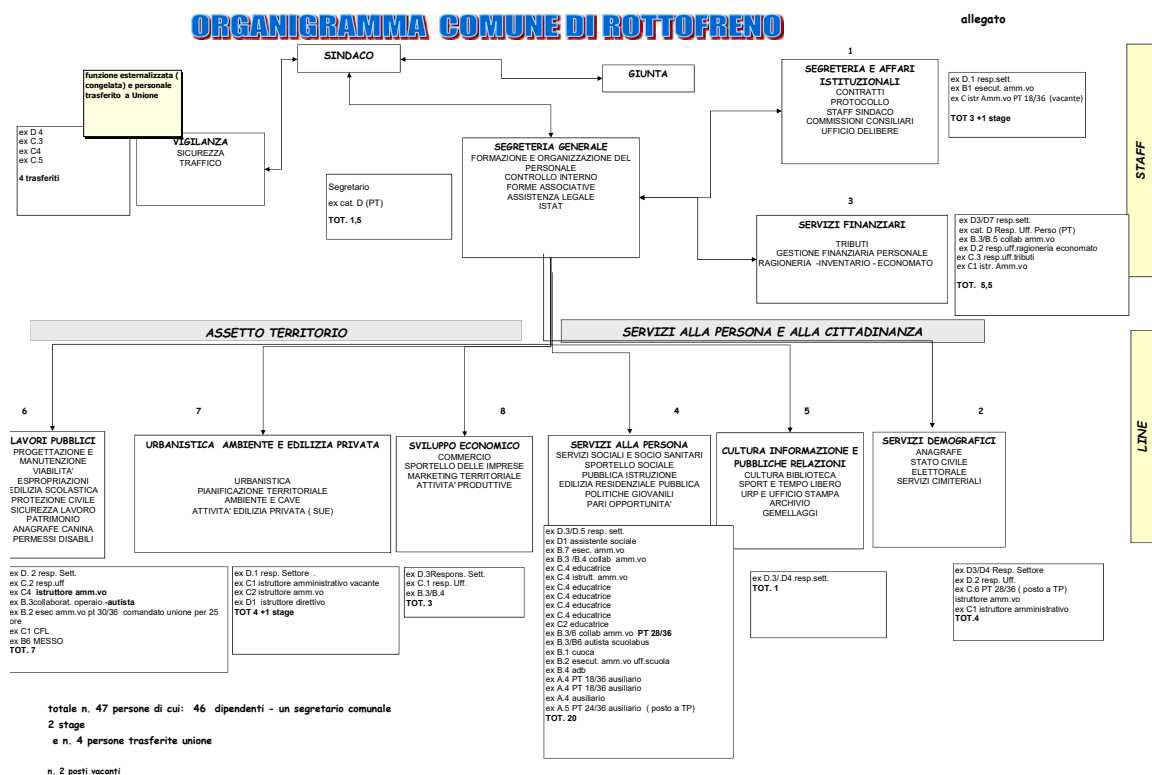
ORGANIGRAMMA COMUNE DI ROTTOFRENO

allegato

SINDACO

GIUNTA

funzione esternalizzata ( congelata) e personale trasferito a Unione

ex D 4
ex C.3
ex C4
ex C.5

4 trasferiti

VIGILANZA
SICUREZZA
TRAFFICO

1

SEGRETERIA E AFFARI ISTITUZIONALI
CONTRATTI
PROTOCOLLO
STAFF SINDACO
COMMISSIONI CONSILIARI
UFFICIO DELIBERE

ex D.1 resp.sett.
ex B1 esecut. amm.vo
ex C istr Amm.vo PT 18/36 (vacante)

TOT 3 +1 stage

STAFF

SEGRETERIA GENERALE
FORMAZIONE E ORGANIZZAZIONE DEL PERSONALE
CONTROLLO INTERNO
FORME ASSOCIATIVE
ASSISTENZA LEGALE
ISTAT

Segretario
ex cat. D (PT)
TOT. 1,5

3

SERVIZI FINANZIARI
TRIBUTI
GESTIONE FINANZIARIA PERSONALE
RAGIONERIA -INVENTARIO - ECONOMATO

ex D3/D7 resp.sett.
ex cat. D Resp. Uff. Perso (PT)
ex B.3/B.5 collab amm.vo
ex D.2 resp.uff.ragioneria economato
ex C.3 resp.uff.tributi
ex C1 istr. Amm.vo

TOT. 5,5

ASSETTO TERRITORIO

SERVIZI ALLA PERSONA E ALLA CITTADINANZA

LINE

6

LAVORI PUBBLICI
PROGETTAZIONE E MANUTENZIONE
VIABILITA'
ESPROPRIAZIONI
EDILIZIA SCOLASTICA
PROTEZIONE CIVILE
SICUREZZA LAVORO
PATRIMONIO
ANAGRAFE CANINA
PERMESSI DISABILI

7

URBANISTICA AMBIENTE E EDILIZIA PRIVATA
URBANISTICA
PIANIFICAZIONE TERRITORIALE
AMBIENTE E CAVE
ATTIVITA' EDILIZIA PRIVATA ( SUE)

8

SVILUPPO ECONOMICO
COMMERCIO
SPORTELLO DELLE IMPRESE
MARKETING TERRITORIALE
ATTIVITA' PRODUTTIVE

4

SERVIZI ALLA PERSONA
SERVIZI SOCIALI E SOCIO SANITARI
SPORTELLO SOCIALE
PUBBLICA ISTRUZIONE
EDILIZIA RESIDENZIALE PUBBLICA
POLITICHE GIOVANILI
PARI OPPORTUNITA'

5

CULTURA INFORMAZIONE E PUBBLICHE RELAZIONI
CULTURA BIBLIOTECA
SPORT E TEMPO LIBERO
URP E UFFICIO STAMPA
ARCHIVIO
GEMELLAGGI

2

SERVIZI DEMOGRAFICI
ANAGRAFE
STATO CIVILE
ELETTORALE
SERVIZI CIMITERIALI

ex D. 2 resp. Sett.
ex C.2 resp.uff
ex C4 istruttore amm.vo
ex B.3collaborat. operaio -autista
ex B.2 esec amm.vo pt 30/36 comandato unione per 25 ore
ex C1 CFL
ex B6 MESSO
TOT. 7

ex D.1 resp. Settore .
ex C1 istruttore amministrativo vacante
ex C2 istruttore amm.vo
ex D1 istruttore direttivo
TOT 4 +1 stage

ex D.3Respons. Sett.
ex C.1 resp. Uff.
ex B.3/B.4
TOT. 3

ex D.3/D.5 resp. sett.
ex D1 assistente sociale
ex B.7 esec. amm.vo
ex B.3 /B.4 collab amm.vo
ex C.4 educatrice
ex C.4 istrutt. amm.vo
ex C.4 educatrice
ex C.4 educatrice
ex C.4 educatrice
ex C.4 educatrice
ex C2 educatrice
ex B.3/6 collab amm.vo PT 28/36
ex B.3/B6 autista scuolabus
ex B.1 cuoca
ex B.2 esecut. amm.vo uff.scuola
ex B.4 adb
ex A.4 PT 18/36 ausiliario
ex A.4 PT 18/36 ausiliario
ex A.4 ausiliario
ex A.5 PT 24/36 ausiliario ( posto a TP)
TOT. 20

ex D.3/.D4 resp.sett.
TOT. 1

ex D3/D4 Resp. Settore
ex D.2 resp. Uff.
ex C.6 PT 28/36 ( posto a TP)
istruttore amm.vo
ex C1 istruttore amministrativo
TOT.4

totale n. 47 persone di cui: 46 dipendenti - un segretario comunale
2 stage
e n. 4 persone trasferite unione

n. 2 posti vacanti